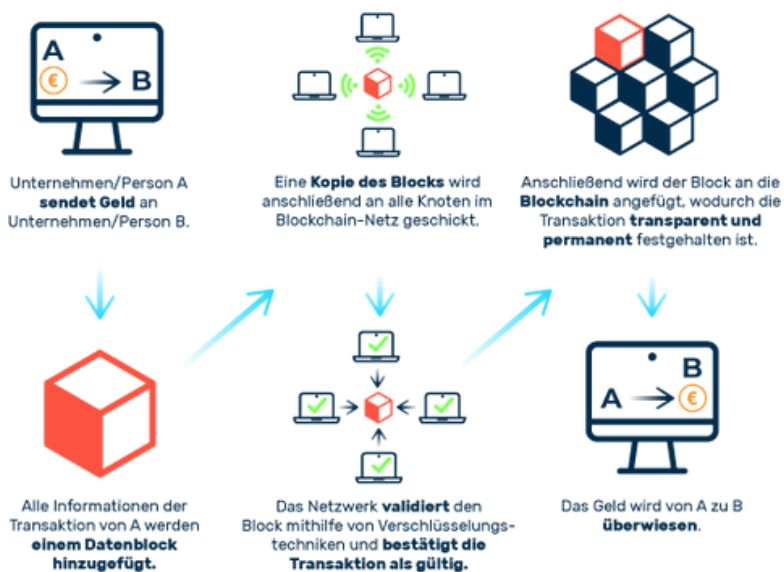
A

€

B

Unternehmen/Person A **sendet Geld** an Unternehmen/Person B.

Eine **Kopie des Blocks** wird anschließend an alle Knoten im Blockchain-Netz geschickt.

Anschließend wird der Block an die **Blockchain** angefügt, wodurch die Transaktion **transparent und permanent** festgehalten ist.

Alle Informationen der Transaktion von A werden **einem Datenblock hinzugefügt.**

Das Netzwerk **validiert** den Block mithilfe von Verschlüsselungstechniken und **bestätigt die Transaktion als gültig.**

B

A

€

Das Geld wird von A zu B **überwiesen**.